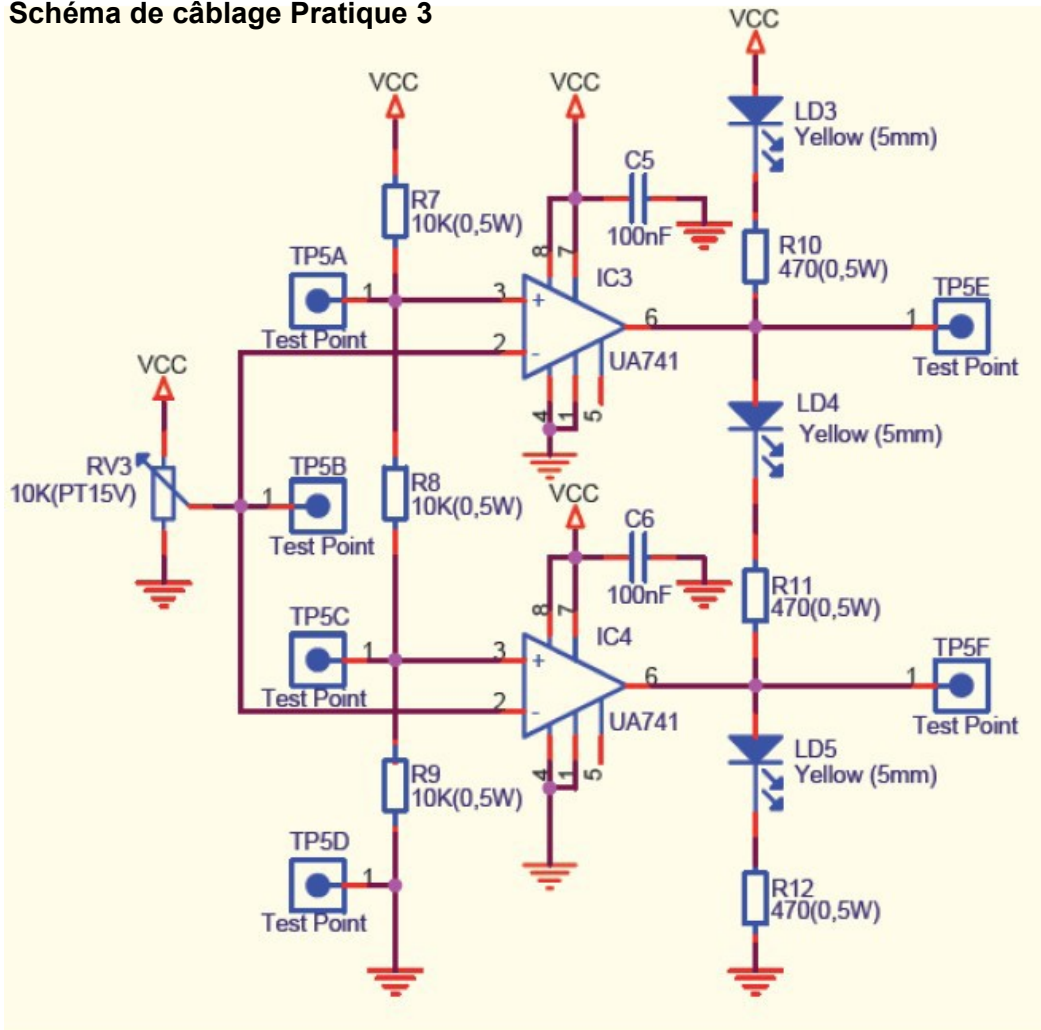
Schéma de câblage Pratique 3

VCC
LD3
Yellow (5mm)

VCC
VCC
C5
R7
10K(0,5W)
100nF
8
7
R10
470(0,5W)
TP5A
IC3
TP5E
1
3
+
6
1
Test Point
2
-
UA741
Test Point
VCC
4
1
5
LD4
Yellow (5mm)
RV3
10K(PT15V)
TP5B
1
Test Point
R8
10K(0,5W)
VCC
C6
100nF
8
7
R11
470(0,5W)
TP5C
IC4
TP5F
1
3
+
6
1
Test Point
2
-
UA741
Test Point
4
1
5
LD5
Yellow (5mm)
R9
10K(0,5W)
TP5D
1
Test Point
R12
470(0,5W)